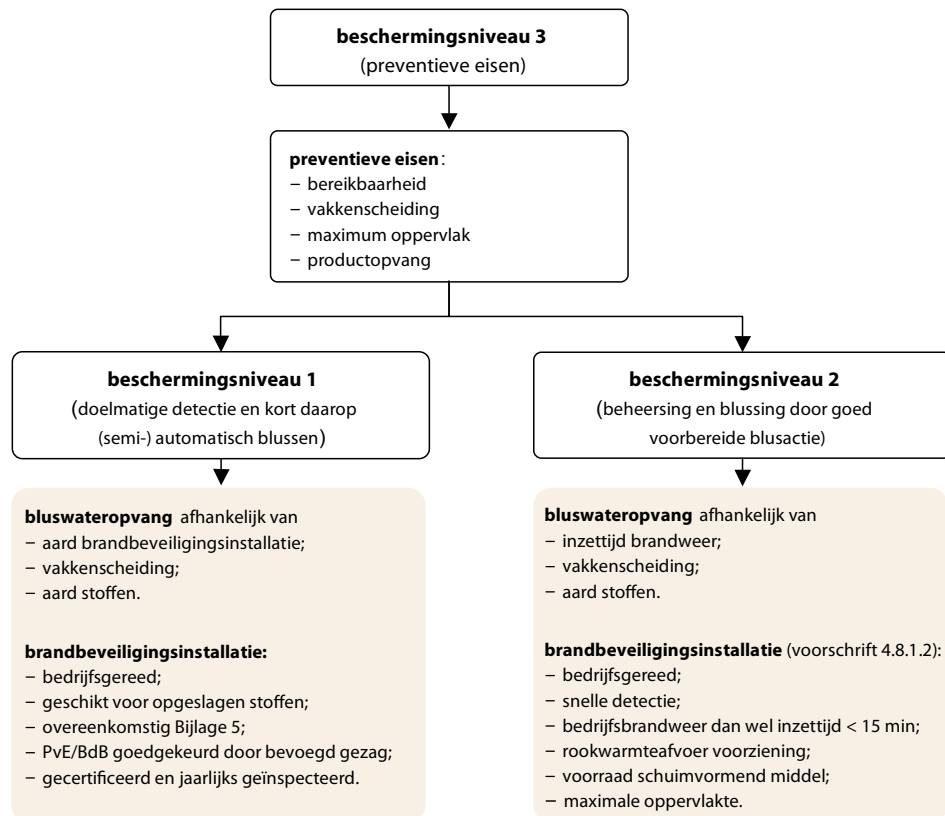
**beschermingsniveau 3**
(preventieve eisen)

**preventieve eisen**:
– bereikbaarheid
– vakkenscheiding
– maximum oppervlak
– productopvang

**beschermingsniveau 1**
(doelmatige detectie en kort daarop (semi-) automatisch blussen)

**bluswateropvang** afhankelijk van
– aard brandbeveiligingsinstallatie;
– vakkenscheiding;
– aard stoffen.

**brandbeveiligingsinstallatie:**
– bedrijfsgereed;
– geschikt voor opgeslagen stoffen;
– overeenkomstig Bijlage 5;
– PvE/BdB goedgekeurd door bevoegd gezag;
– gecertificeerd en jaarlijks geïnspecteerd.

**beschermingsniveau 2**
(beheersing en blussing door goed voorbereide blusactie)

**bluswateropvang** afhankelijk van
– inzettijd brandweer;
– vakkenscheiding;
– aard stoffen.

**brandbeveiligingsinstallatie** (voorschrift 4.8.1.2):
– bedrijfsgereed;
– snelle detectie;
– bedrijfsbrandweer dan wel inzettijd < 15 min;
– rookwarmteafvoer voorziening;
– voorraad schuimvormend middel;
– maximale oppervlakte.